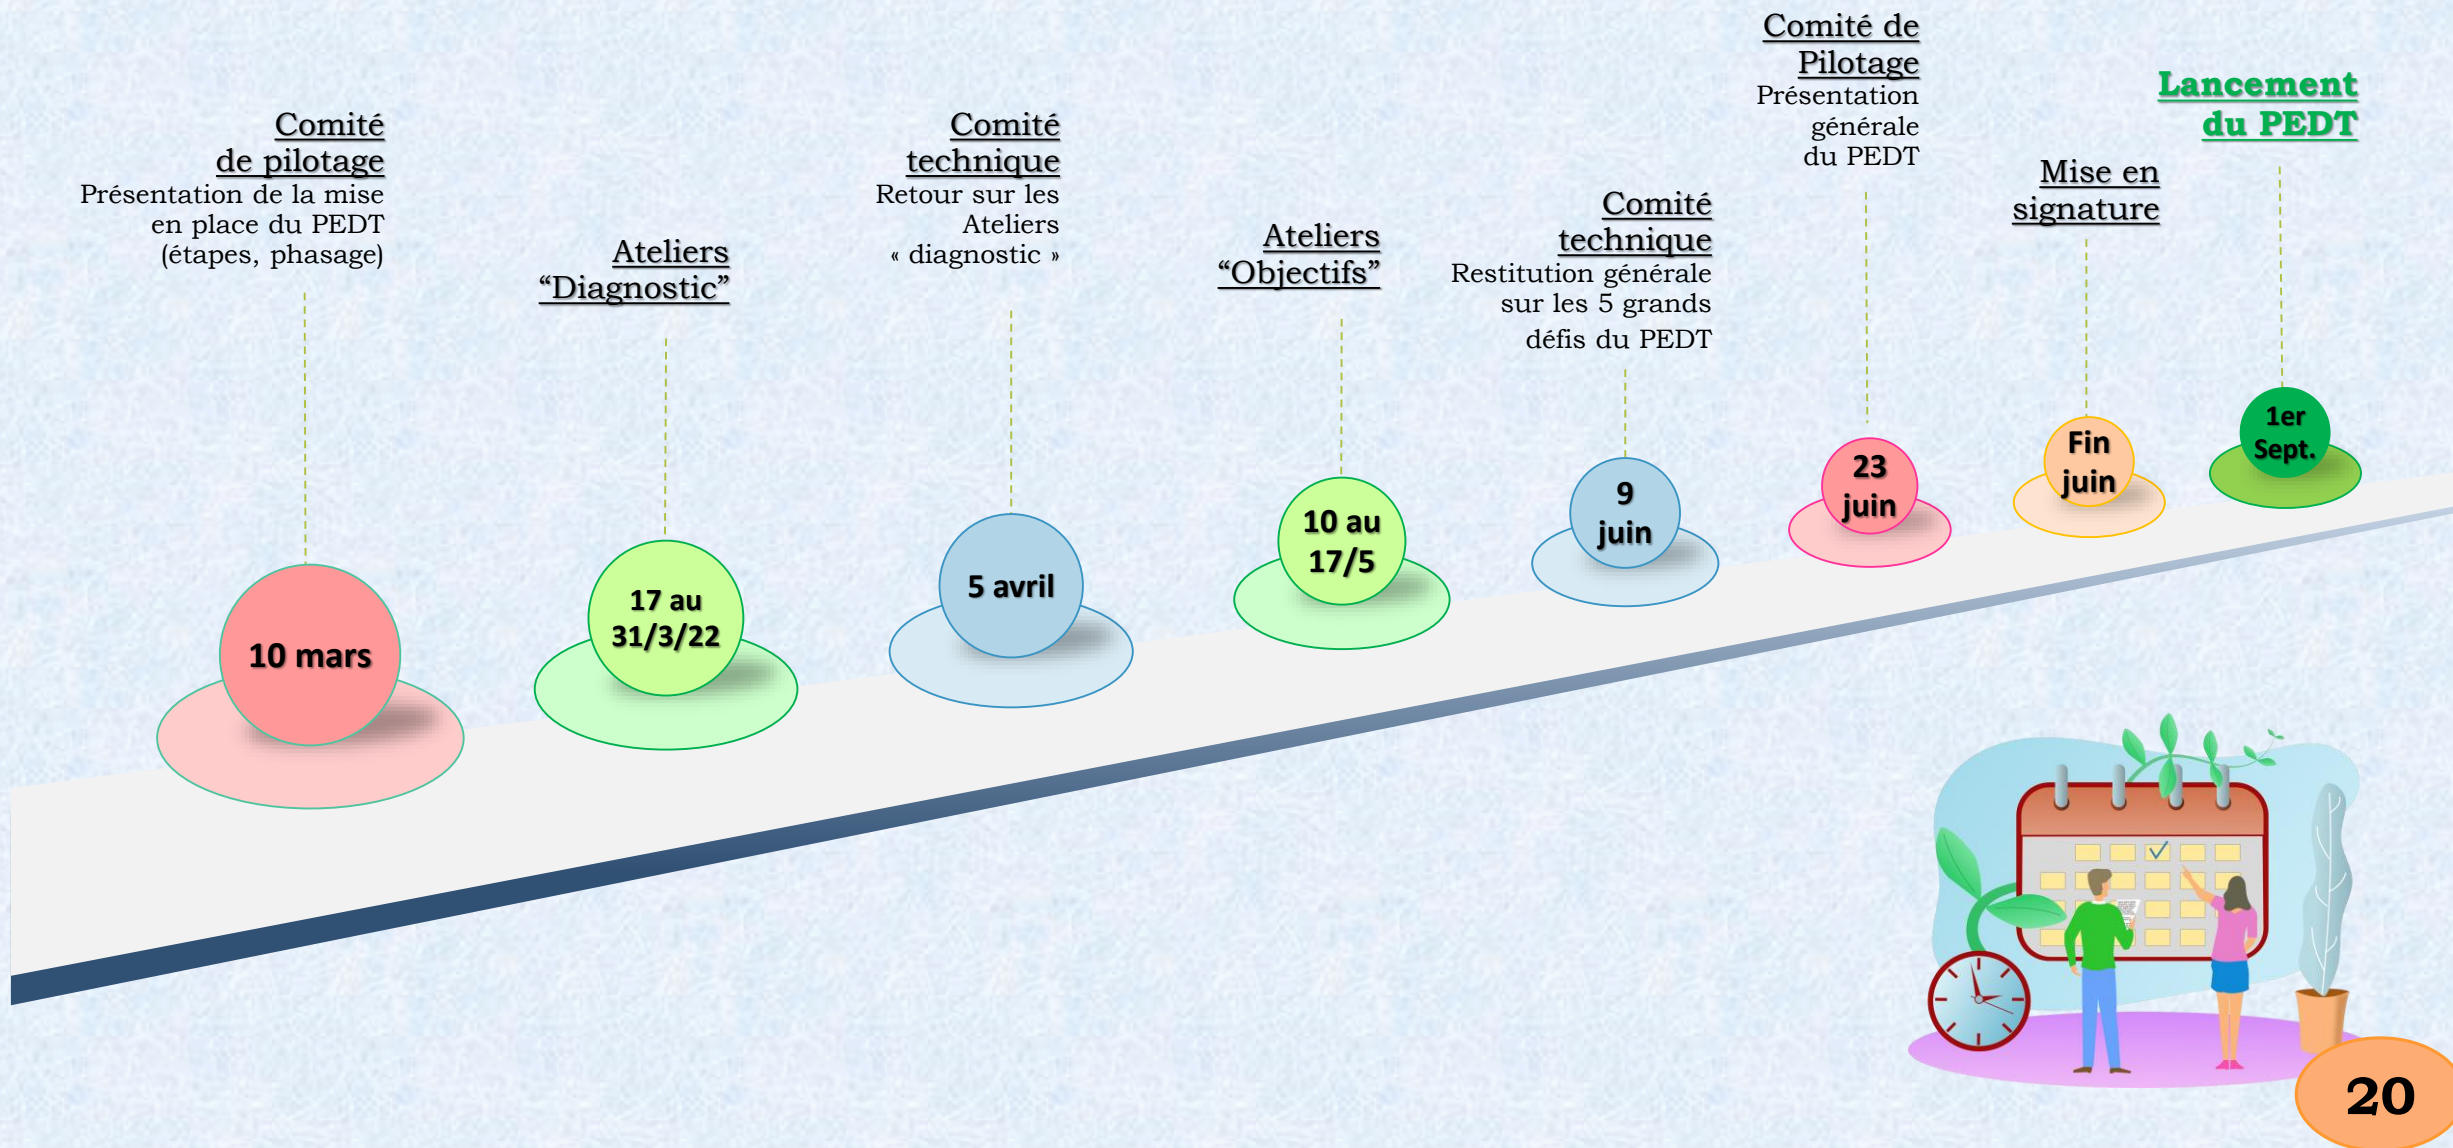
Comité de pilotage
Présentation de la mise en place du PEDT (étapes, phasage)

10 mars

Ateliers “Diagnostic”

17 au 31/3/22

Comité technique
Retour sur les Ateliers « diagnostic »

5 avril

Ateliers “Objectifs”

10 au 17/5

Comité technique
Restitution générale sur les 5 grands défis du PEDT

9 juin

Comité de Pilotage
Présentation générale du PEDT

23 juin

Mise en signature

Fin juin

Lancement du PEDT

1er Sept.

20